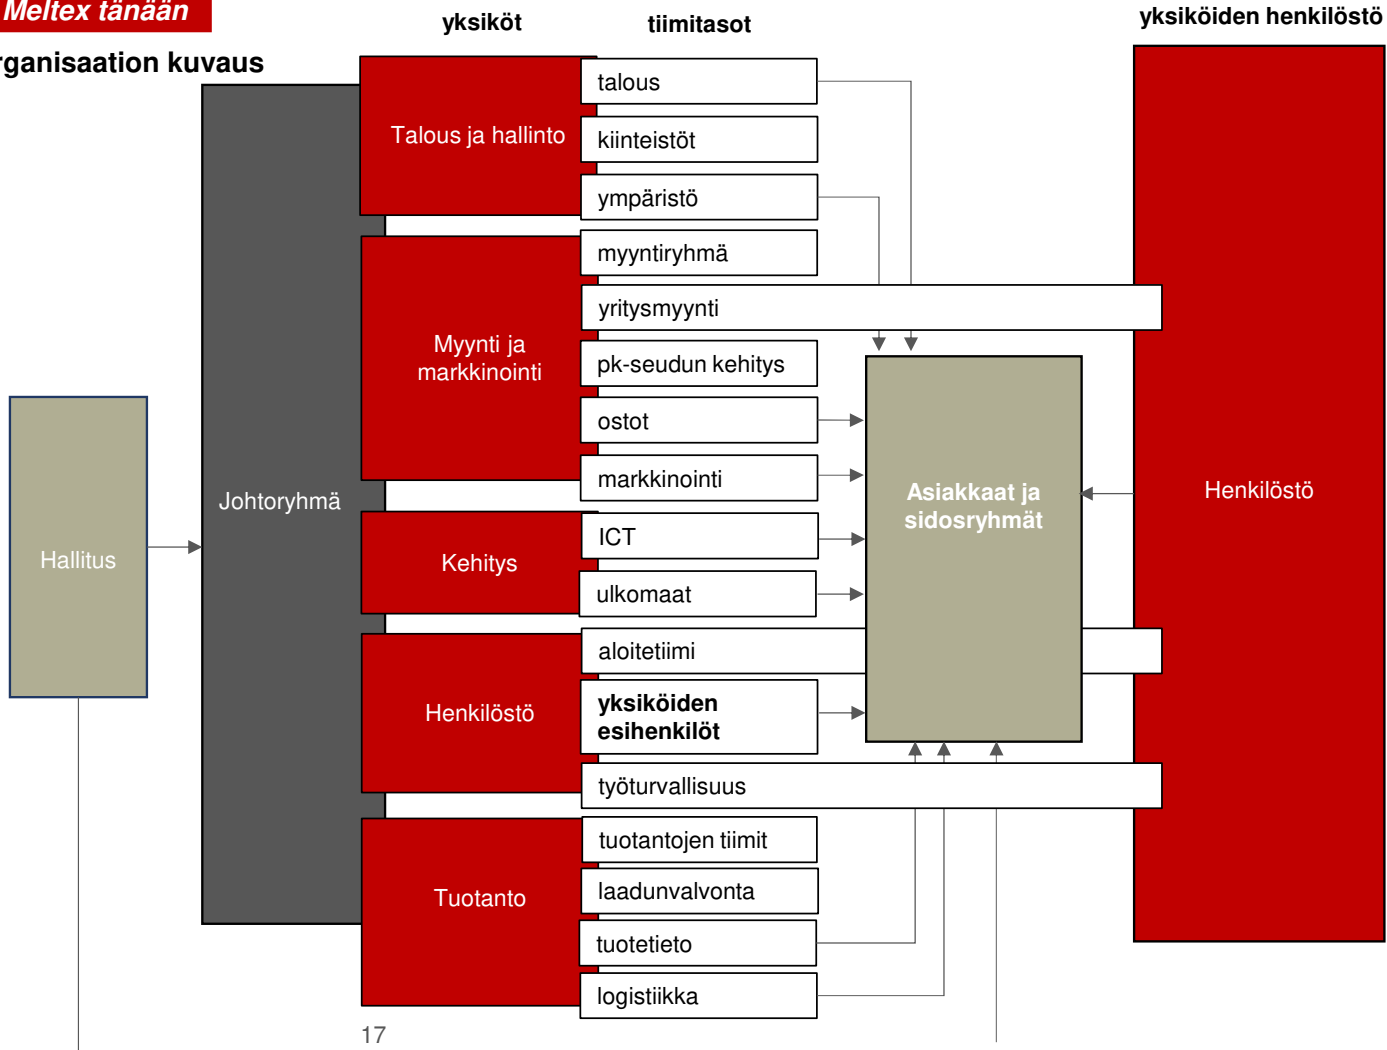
Meltex tänään

rganisaation kuvaus

yksiköt

tiimitasot

yksiköiden henkilöstö

Talous ja hallinto

talous

kiinteistöt

ympäristö

myyntiryhmä

yritysmyynti

Myynti ja markkinointi

pk-seudun kehitys

ostot

markkinointi

Johtoryhmä

Hallitus

Asiakkaat ja sidosryhmät

Henkilöstö

Kehitys

ICT

ulkomaat

aloitetiimi

Henkilöstö

yksiköiden esihenkilöt

työturvallisuus

tuotantojen tiimit

laadunvalvonta

Tuotanto

tuotetieto

logistiikka

17